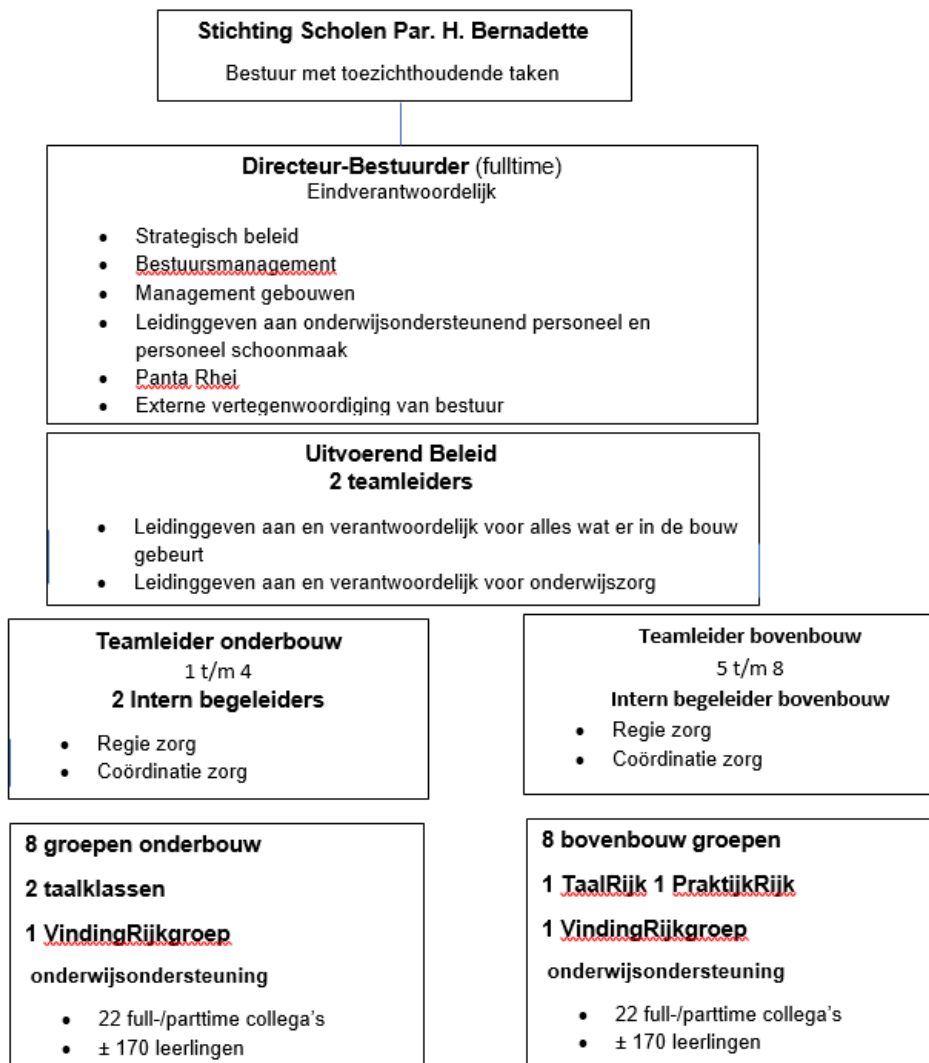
**Stichting Scholen Par. H. Bernadette**

Bestuur met toezichthoudende taken

**Directeur-Bestuurder** (fulltime)
Eindverantwoordelijk

- Strategisch beleid
- Bestuursmanagement
- Management gebouwen
- Leidinggeven aan onderwijsondersteunend personeel en personeel schoonmaak
- Panta Rhei
- Externe vertegenwoordiging van bestuur

**Uitvoerend Beleid**
**2 teamleiders**

- Leidinggeven aan en verantwoordelijk voor alles wat er in de bouw gebeurt
- Leidinggeven aan en verantwoordelijk voor onderwijszorg

**Teamleider onderbouw**
1 t/m 4
**2 Intern begeleiders**

- Regie zorg
- Coördinatie zorg

**Teamleider bovenbouw**
5 t/m 8
**Intern begeleider bovenbouw**

- Regie zorg
- Coördinatie zorg

**8 groepen onderbouw**

**2 taalklassen**

**1 VindingRijkgroep**

**onderwijsondersteuning**

- 22 full-/parttime collega's
- ± 170 leerlingen

**8 bovenbouw groepen**

**1 TaalRijk 1 PraktijkRijk**

**1 VindingRijkgroep**

**onderwijsondersteuning**

- 22 full-/parttime collega's
- ± 170 leerlingen